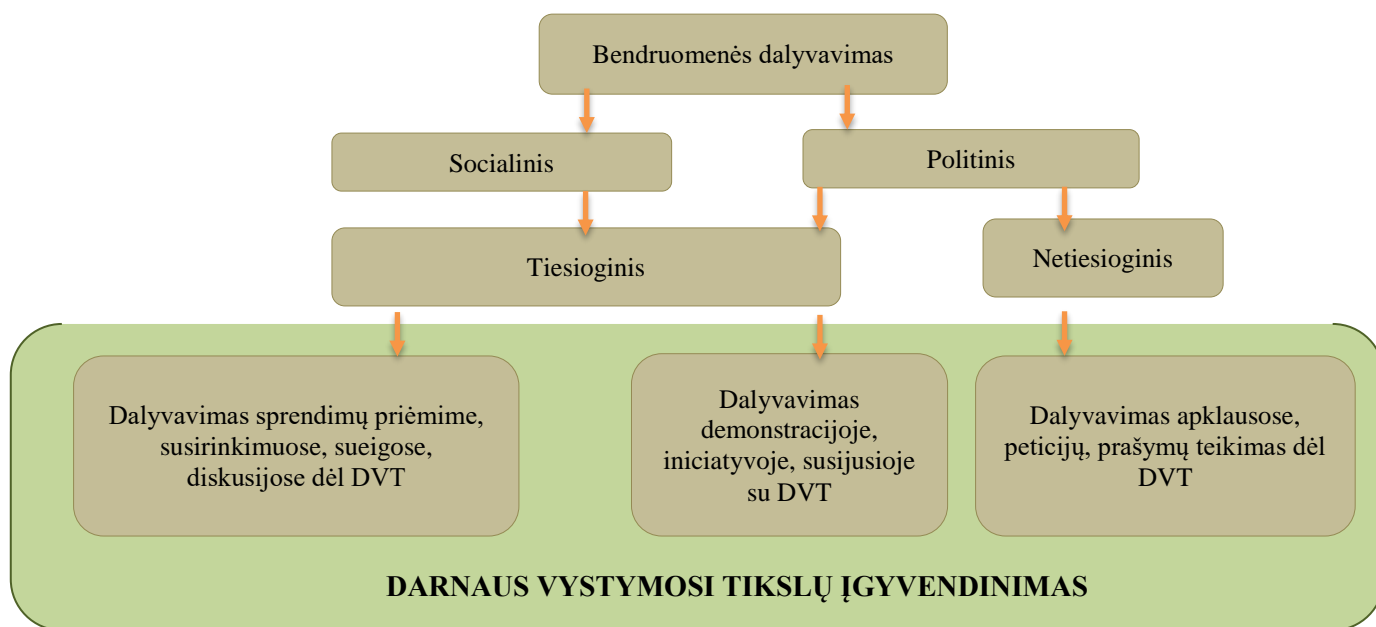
Bendruomenės dalyvavimas

Socialinis

Politinis

Tiesioginis

Netiesioginis

Dalyvavimas sprendimų priėmime, susirinkimuose, sueigose, diskusijose dėl DVT

Dalyvavimas demonstracijoje, iniciatyvoje, susijusioje su DVT

Dalyvavimas apklausose, peticijų, prašymų teikimas dėl DVT

DARNAUS VYSTYMOSI TIKSLŲ ĮGYVENDINIMAS